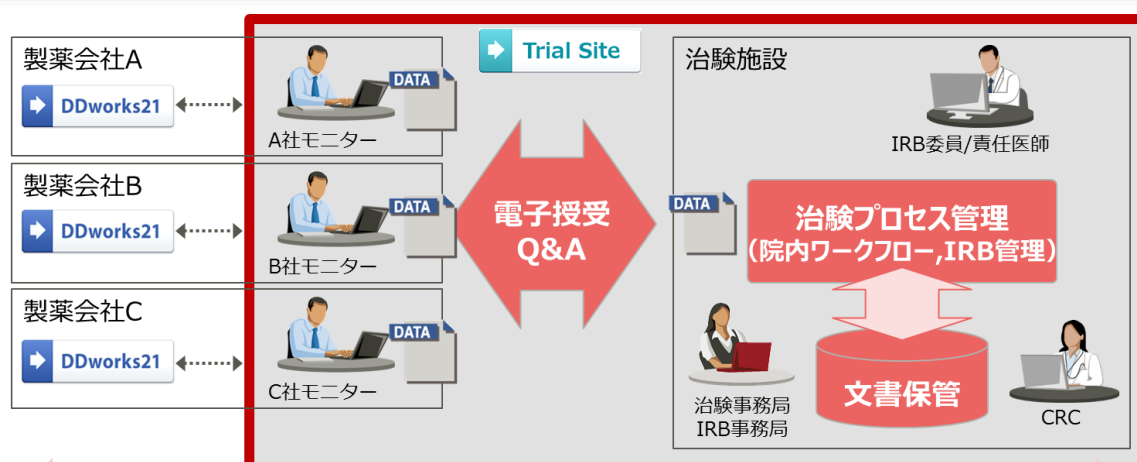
製薬会社A

DDworks21

DATA

A社モニター

製薬会社B

DDworks21

DATA

B社モニター

製薬会社C

DDworks21

DATA

C社モニター

Trial Site

電子授受
Q&A

治験施設

IRB委員/責任医師

DATA

治験プロセス管理
（院内ワークフロー,IRB管理）

文書保管

治験事務局
IRB事務局

CRC